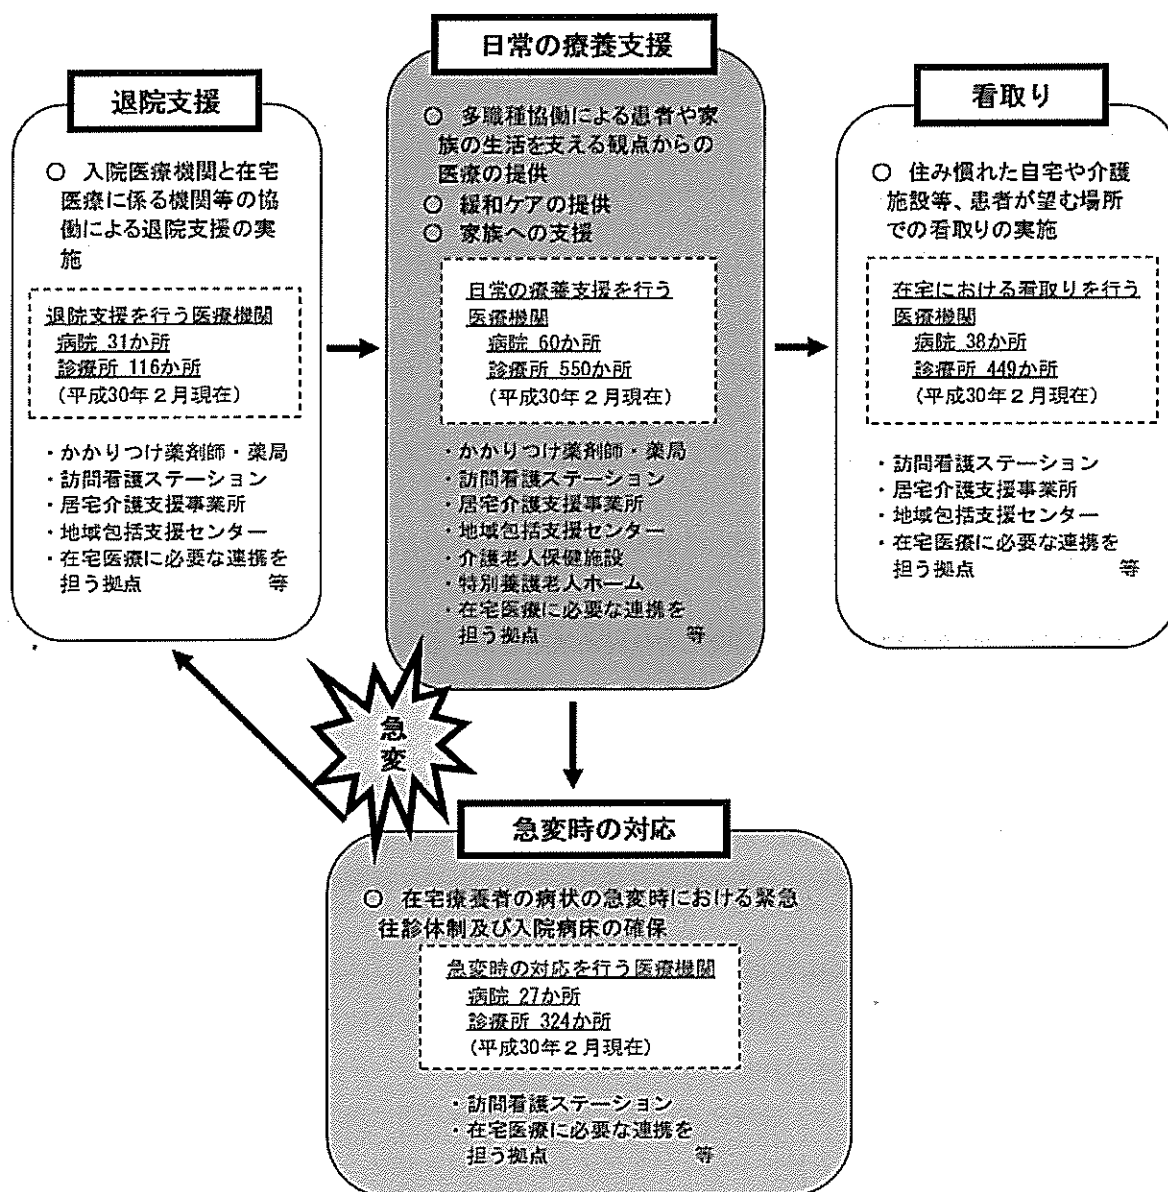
退院支援

○ 入院医療機関と在宅医療に係る機関等の協働による退院支援の実施

退院支援を行う医療機関
病院 31か所
診療所 116か所
（平成30年２月現在）

・かかりつけ薬剤師・薬局
・訪問看護ステーション
・居宅介護支援事業所
・地域包括支援センター
・在宅医療に必要な連携を担う拠点 等

日常の療養支援

○ 多職種協働による患者や家族の生活を支える観点からの医療の提供
○ 緩和ケアの提供
○ 家族への支援

日常の療養支援を行う医療機関
病院 60か所
診療所 550か所
（平成30年２月現在）

・かかりつけ薬剤師・薬局
・訪問看護ステーション
・居宅介護支援事業所
・地域包括支援センター
・介護老人保健施設
・特別養護老人ホーム
・在宅医療に必要な連携を担う拠点 等

看取り

○ 住み慣れた自宅や介護施設等、患者が望む場所での看取りの実施

在宅における看取りを行う医療機関
病院 38か所
診療所 449か所
（平成30年２月現在）

・訪問看護ステーション
・居宅介護支援事業所
・地域包括支援センター
・在宅医療に必要な連携を担う拠点 等

急変

急変時の対応

○ 在宅療養者の病状の急変時における緊急往診体制及び入院病床の確保

急変時の対応を行う医療機関
病院 27か所
診療所 324か所
（平成30年２月現在）

・訪問看護ステーション
・在宅医療に必要な連携を担う拠点 等